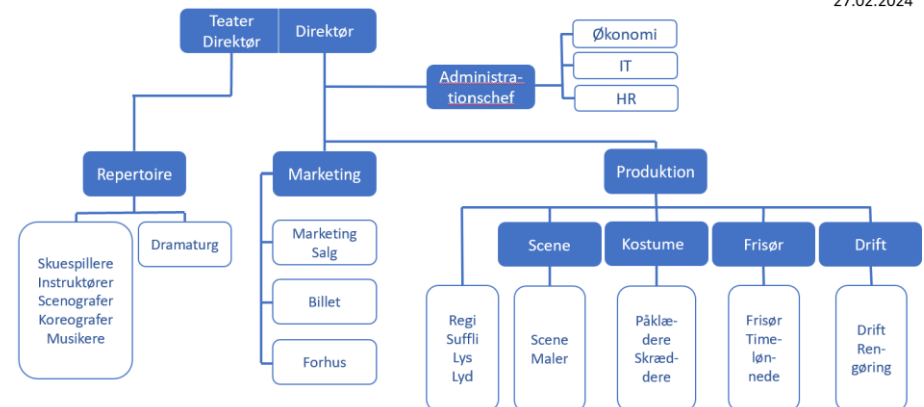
27.02.2024

Teater Direktør

Direktør

Administrationschef

Økonomi

IT

HR

Repertoire

Marketing

Produktion

Skuespillere
Instruktører
Scenografer
Koreografer
Musikere

Dramaturg

Marketing Salg

Billet

Forhus

Scene

Kostume

Frisør

Drift

Regi
Suffli
Lys
Lyd

Scene
Maler

Påklædere
Skræddere

Frisør
Timelønnede

Drift
Rengøring